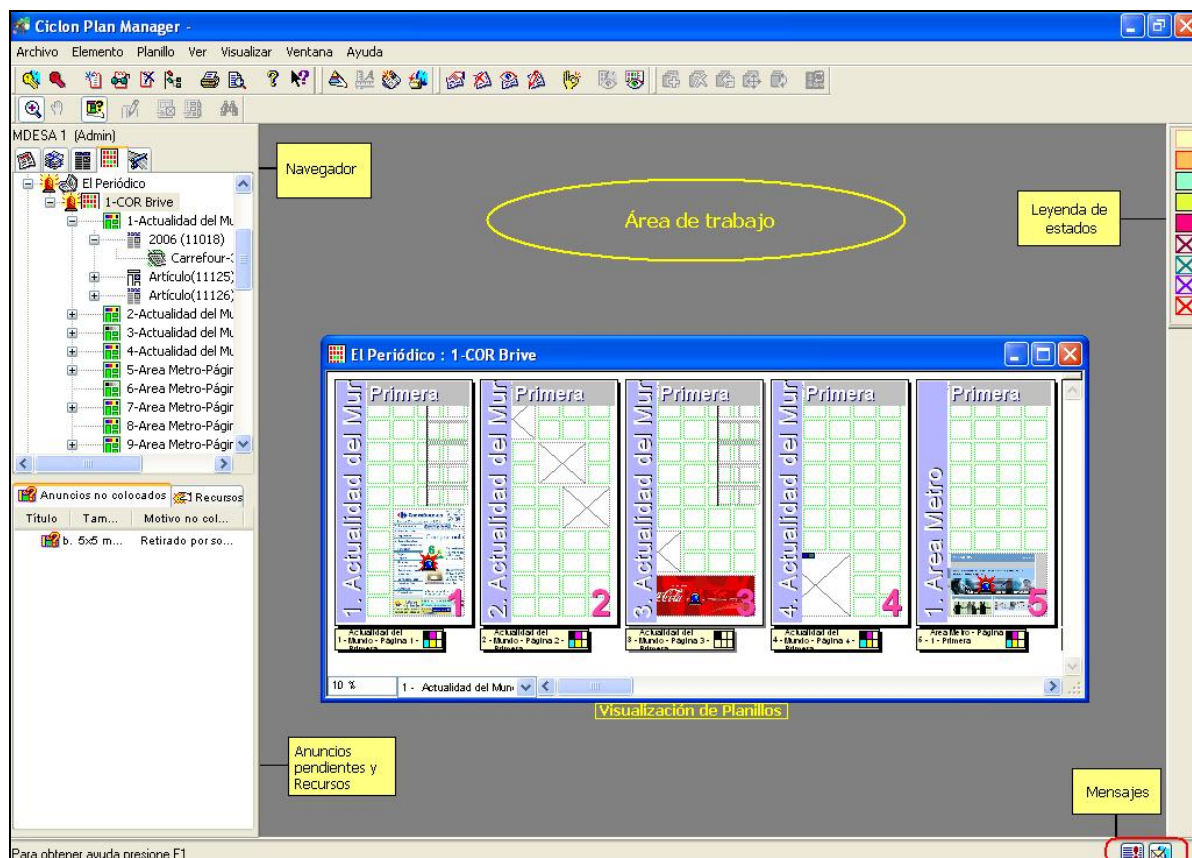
Ciclon Plan Manager -

Archivo Elemento Planillo Ver Visualizar Ventana Ayuda

MDESA 1 (Admin)

El Periódico
1-COR Brive
1-Actualidad del Mu
2006 (11018)
Carrefour-
Artículo(11125)
Artículo(11126)
2-Actualidad del Mu
3-Actualidad del Mu
4-Actualidad del Mu
5-Area Metro-Págir
6-Area Metro-Págir
7-Area Metro-Págir
8-Area Metro-Págir
9-Area Metro-Págir

Anuncios no colocados
Recursos

| Título | Tam... | Motivo no col... |
|---|---|---|
| b. 5x5 m... | | Retirado por so... |

Navegador

Área de trabajo

Leyenda de estados

El Periódico : 1-COR Brive

Primera
1. Actualidad del Mun
1

Primera
2. Actualidad del Mun
2

Primera
3. Actualidad del Mun
3

Primera
4. Actualidad del Mun
4

Primera
1. Area Metro
5

Actualidad del 1 - Mundo - Página 1 - Primera
Actualidad del 2 - Mundo - Página 2 - Primera
Actualidad del 3 - Mundo - Página 3 - Primera
Actualidad del 4 - Mundo - Página 4 - Primera
Area Metro - Página 5 - 1 - Primera

10 %
1 - Actualidad del Mun

Visualización de Planillos

Anuncios pendientes y Recursos

Mensajes

Para obtener ayuda presione F1